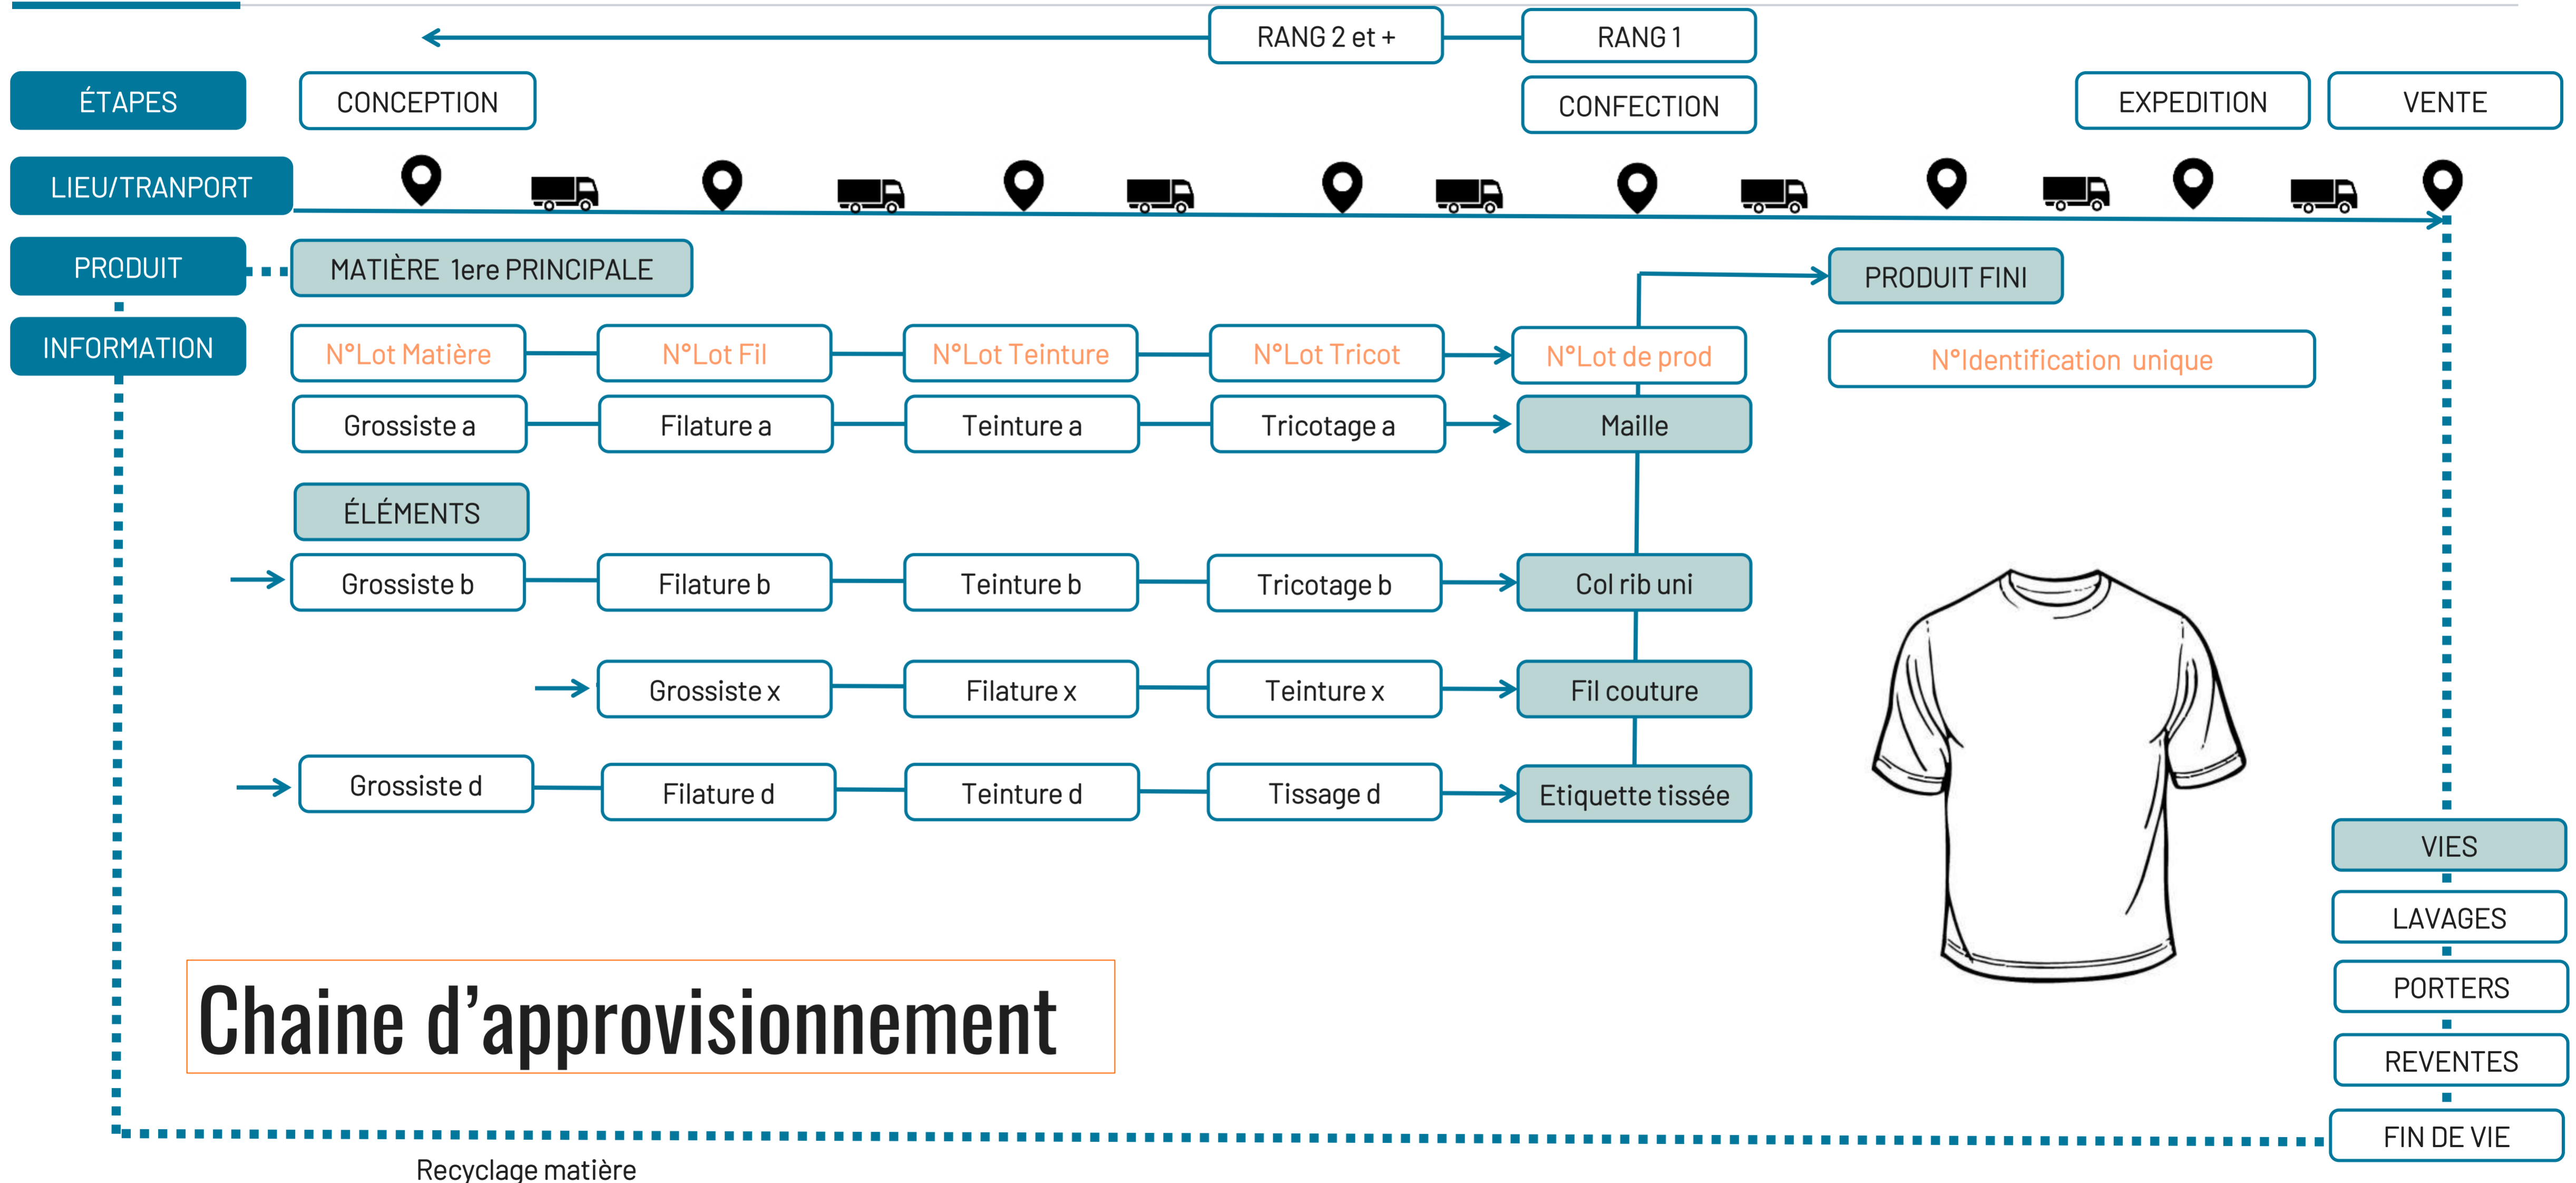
RANG 2 et +
RANG 1

ÉTAPES
CONCEPTION
CONFECTION
EXPEDITION
VENTE

LIEU/TRANPORT

PRODUIT
MATIÈRE 1ere PRINCIPALE
PRODUIT FINI

INFORMATION
N°Lot Matière
N°Lot Fil
N°Lot Teinture
N°Lot Tricot
N°Lot de prod
N°Identification unique

Grossiste a
Filature a
Teinture a
Tricotage a
Maille

ÉLÉMENTS

Grossiste b
Filature b
Teinture b
Tricotage b
Col rib uni

Grossiste x
Filature x
Teinture x
Fil couture

Grossiste d
Filature d
Teinture d
Tissage d
Etiquette tissée

VIES
LAVAGES
PORTERS
REVENTES
FIN DE VIE

Chaine d’approvisionnement

Recyclage matière